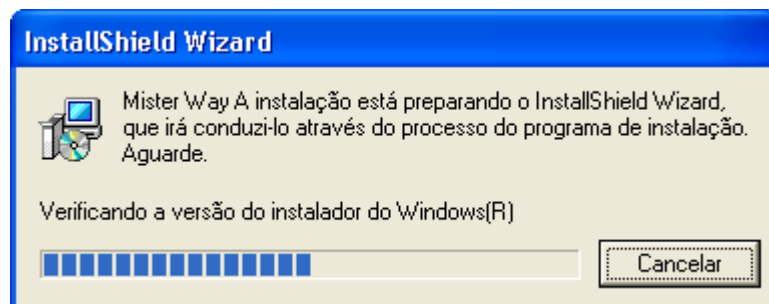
InstallShield Wizard

Mister Way A instalação está preparando o InstallShield Wizard, que irá conduzi-lo através do processo do programa de instalação. Aguarde.

Verificando a versão do instalador do Windows(R)

Cancelar